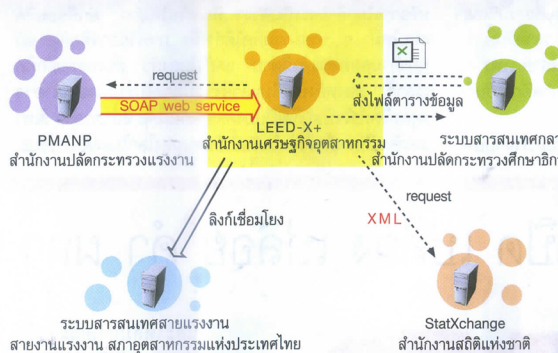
request

SOAP web service

PMANP
สำนักงานปลัดกระทรวงแรงงาน

LEED-X+
สำนักงานเศรษฐกิจอุตสาหกรรม

ส่งไฟล์ตารางข้อมูล

ระบบสารสนเทศกลา
สำนักงานปลัดกระทรวงศึกษาธิก

ลิงก์เชื่อมโยง

request

XML

ระบบสารสนเทศสายแรงงาน
สายงานแรงงาน สภาอุตสาหกรรมแห่งประเทศไทย

StatXchange
สำนักงานสถิติแห่งชาติ